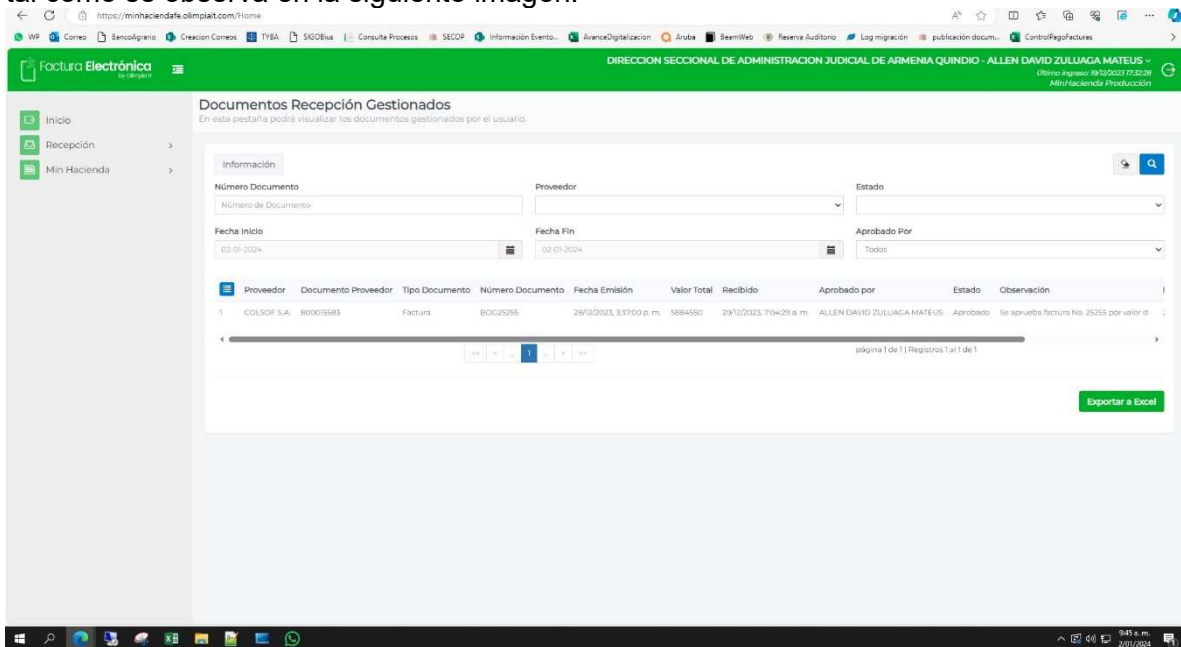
tal como se observa en la siguiente imagen:

https://minhaciendafe.olimpiait.com/Home

WP Correo BancoAgrario Creacion Correos TYBA SIGOBius Consulta Procesos SECOP Información Evento... AvanceDigitalizacion Aruba BeamWeb Reserva Auditorio Log migración publicación docum... ControlPagoFacturas

Factura Electrónica

DIRECCION SECCIONAL DE ADMINISTRACION JUDICIAL DE ARMENIA QUINDIO - ALLEN DAVID ZULUAGA MATEUS
Último ingreso: 19/12/2023 17:32:28
MinHacienda Producción

Inicio
Recepción
Min Hacienda

Documentos Recepción Gestionados
En esta pestaña podrá visualizar los documentos gestionados por el usuario.

Información

Número Documento
Número de Documento
Proveedor
Estado
Fecha Inicio
02-01-2024
Fecha Fin
02-01-2024
Aprobado Por
Todos

| | Proveedor | Documento Proveedor | Tipo Documento | Número Documento | Fecha Emisión | Valor Total | Recibido | Aprobado por | Estado | Observación |
|---|---|---|---|---|---|---|---|---|---|---|
| 1 | COLSOF S.A. | 800015583 | Factura | BOC25255 | 28/12/2023, 3:37:00 p. m. | 5884550 | 29/12/2023, 7:04:29 a. m. | ALLEN DAVID ZULUAGA MATEUS | Aprobado | Se aprueba factura No. 25255 por valor d |

1

página 1 de 1 | Registros 1 al 1 de 1

Exportar a Excel

9:45 a. m.
2/01/2024